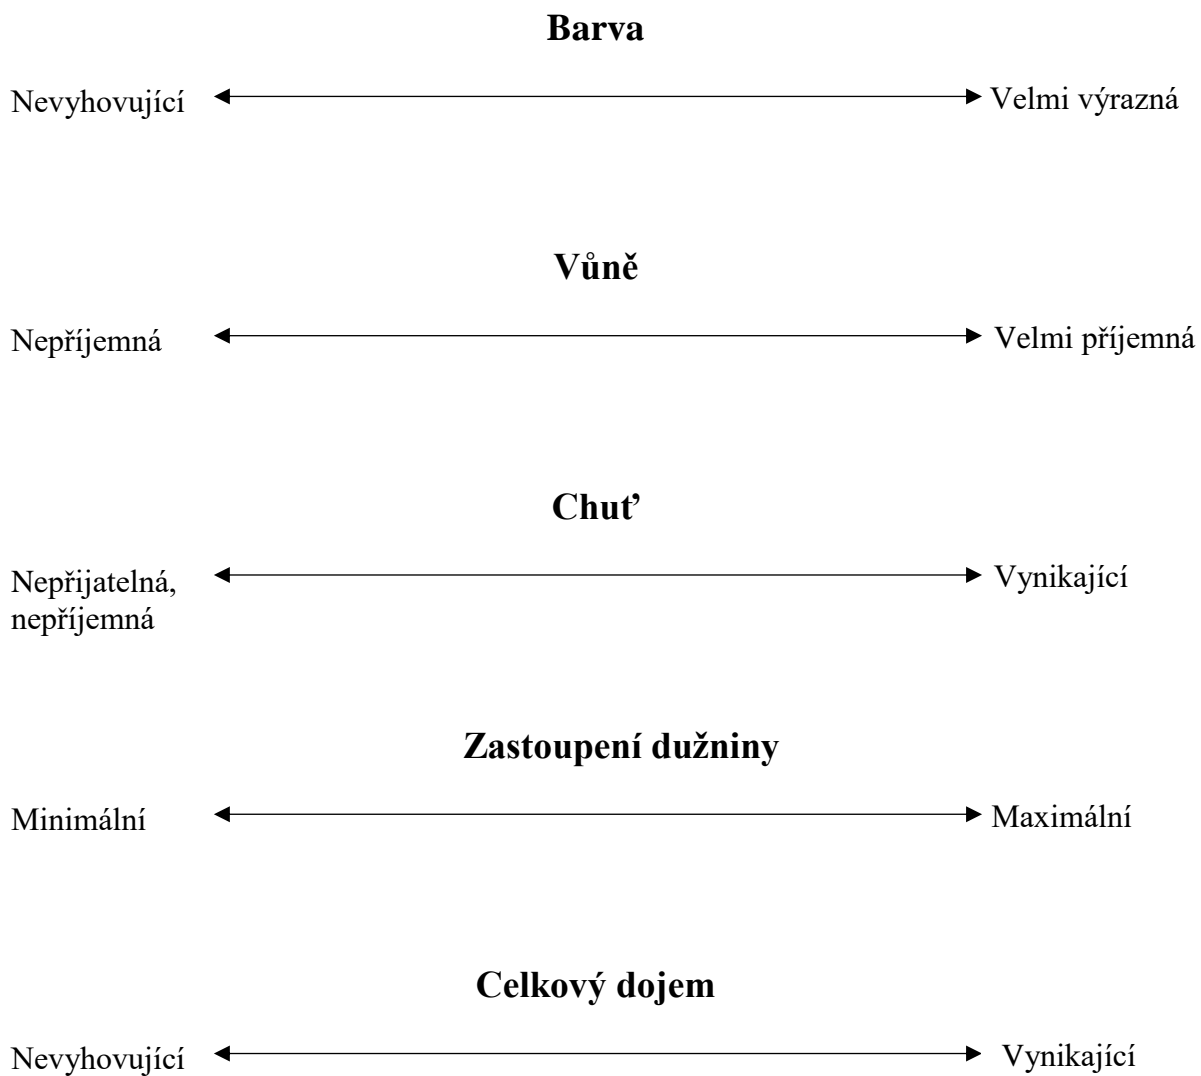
**Barva**

Nevyhovující Velmi výrazná

**Vůně**

Nepříjemná Velmi příjemná

**Chuť**

Nepřijatelná, nepříjemná Vynikající

**Zastoupení dužniny**

Minimální Maximální

**Celkový dojem**

Nevyhovující Vynikající